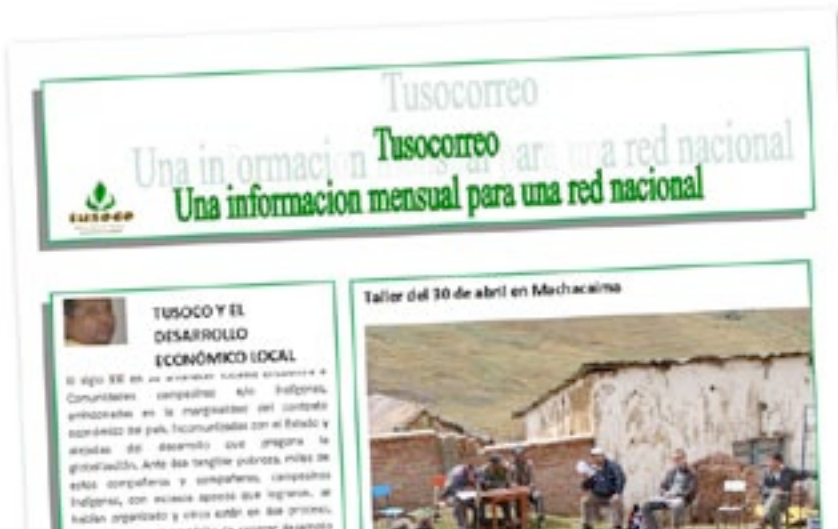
Tusocorreo
Una informacion mensual para una red nacional

Tusocorreo
Una informacion mensual para una red nacional

tusoco

TUSOCO Y EL DESARROLLO ECONÓMICO LOCAL

El siglo XXI en su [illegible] Comunidades campesinas y/o indígenas, enfrentadas en la marginalidad del contexto económico del país, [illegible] con el Estado y alejadas del desarrollo que pregona la globalización. Ante esa tangible pobreza, miles de estos compañeros y compañeras, campesinos indígenas, con escasos apoyos que lograron, se habían organizado y otros están en ese proceso, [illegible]

Taller del 30 de abril en Machacaima